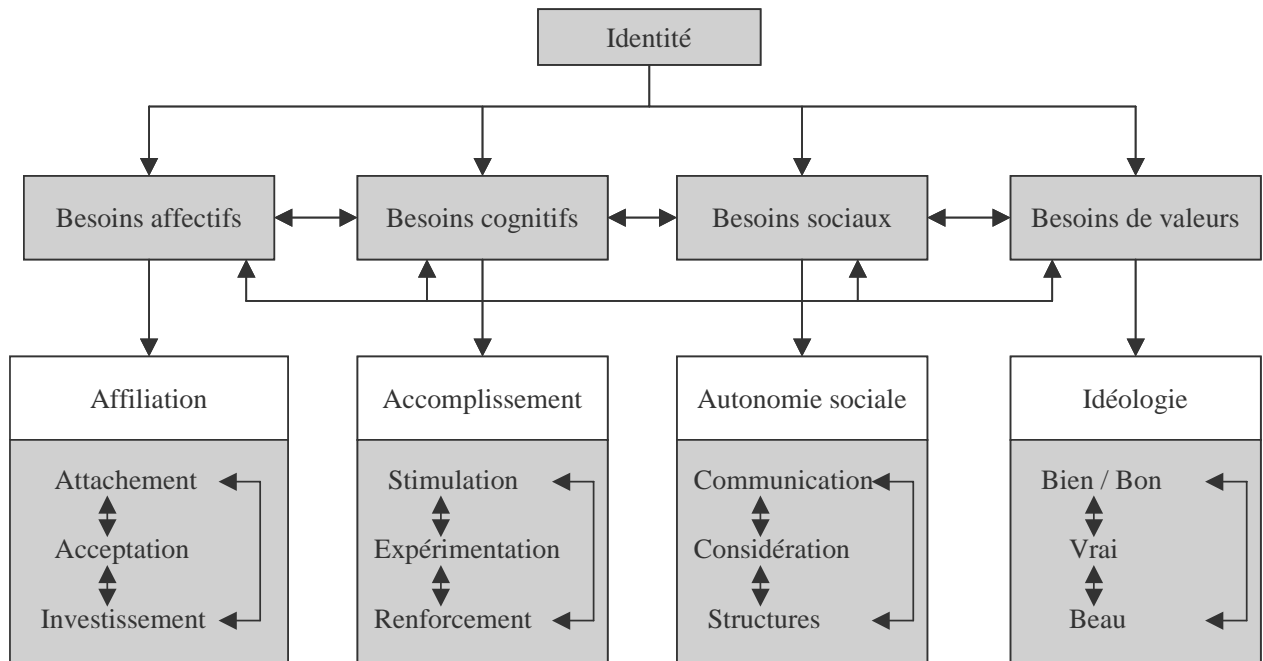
Identité

Besoins affectifs

Besoins cognitifs

Besoins sociaux

Besoins de valeurs

Affiliation

Attachement
Acceptation
Investissement

Accomplissement

Stimulation
Expérimentation
Renforcement

Autonomie sociale

Communication
Considération
Structures

Idéologie

Bien / Bon
Vrai
Beau